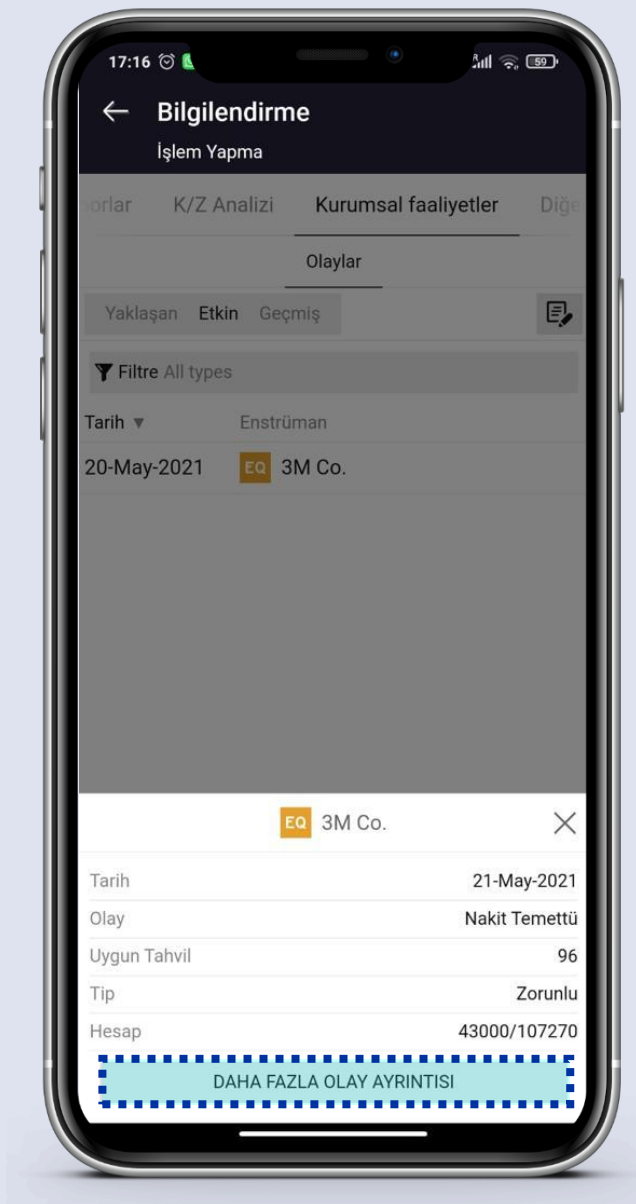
17:16 59

Bilgilendirme
İşlem Yapma

orlar K/Z Analizi Kurumsal faaliyetler Diğ

Olaylar

Yaklaşan Etkin Geçmiş

Filtre All types

| Tarih ▼ | Enstrüman |
|---|---|
| 20-May-2021 | EQ 3M Co. |

EQ 3M Co.

| | |
|---|---|
| Tarih | 21-May-2021 |
| Olay | Nakit Temettü |
| Uygun Tahvil | 96 |
| Tip | Zorunlu |
| Hesap | 43000/107270 |

DAHA FAZLA OLAY AYRINTISI